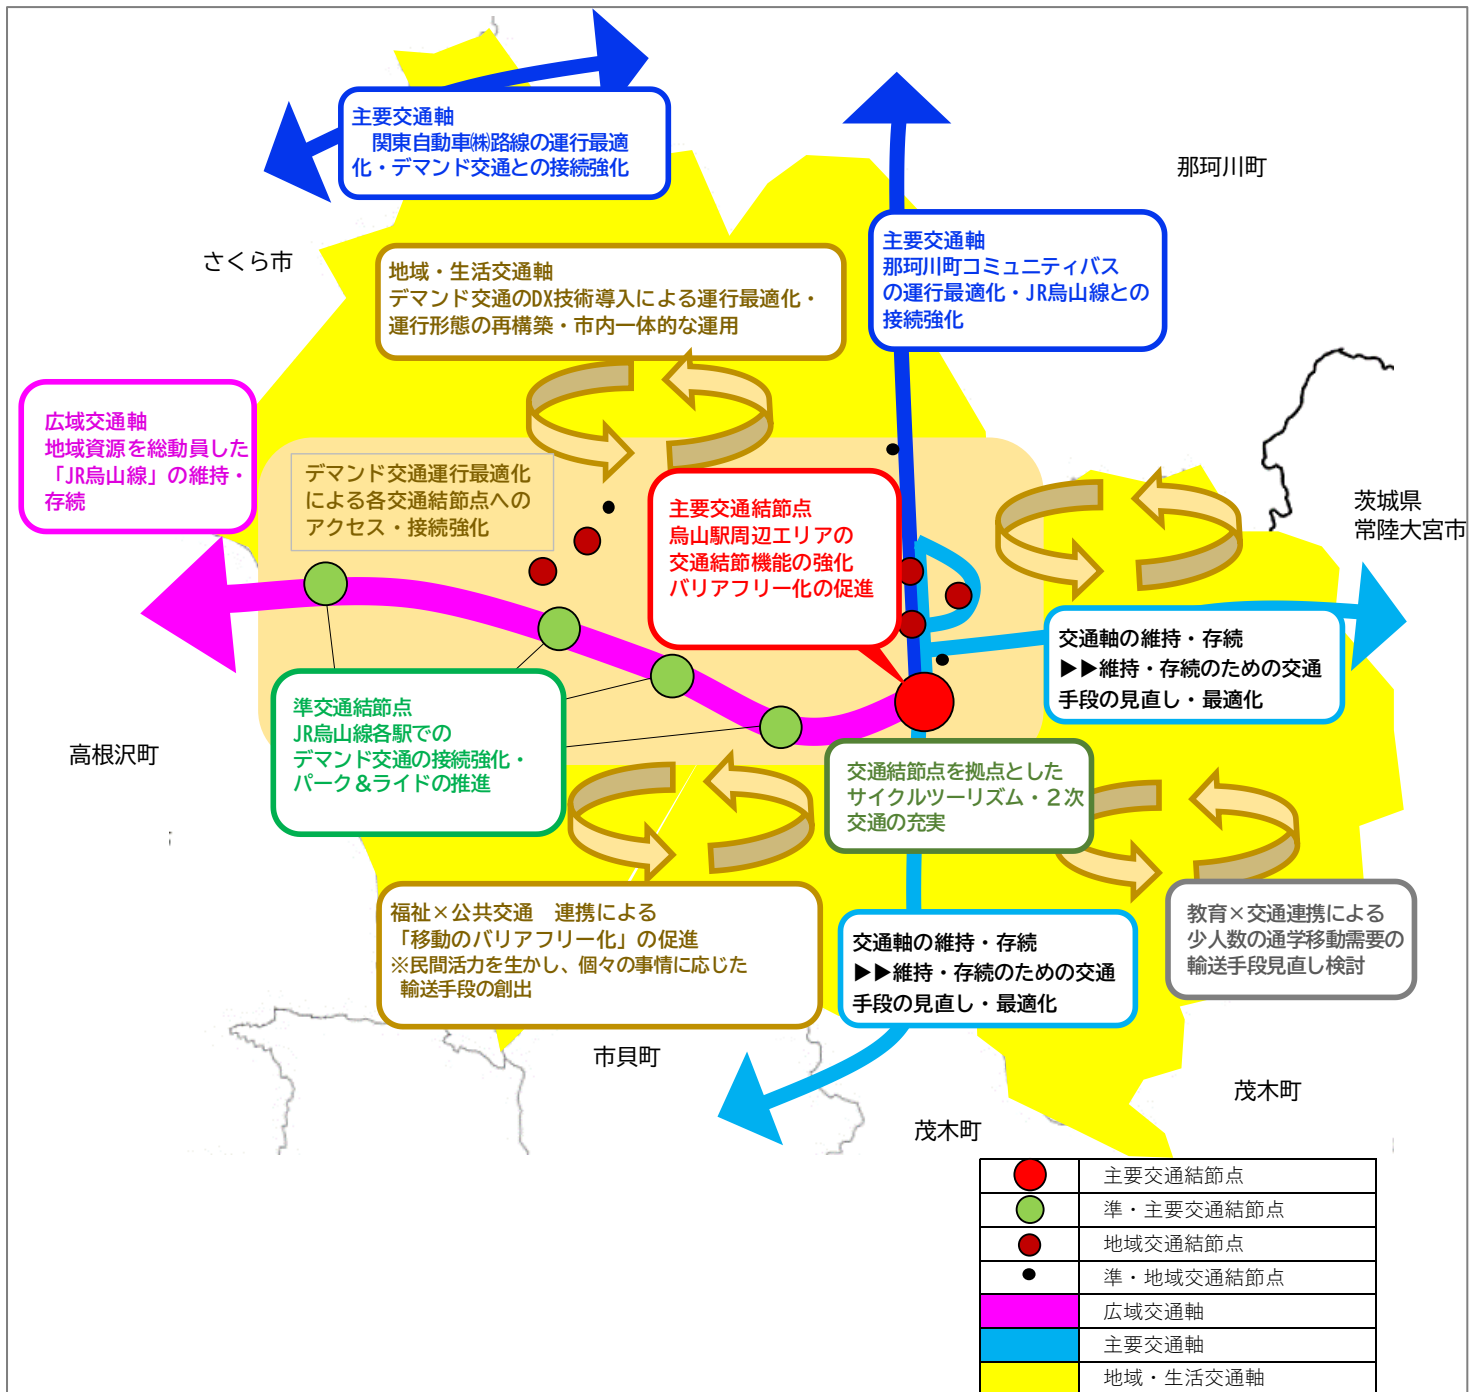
主要交通軸
関東自動車㈱路線の運行最適化・デマンド交通との接続強化

那珂川町

主要交通軸
那珂川町コミュニティバスの運行最適化・JR烏山線との接続強化

さくら市

地域・生活交通軸
デマンド交通のDX技術導入による運行最適化・運行形態の再構築・市内一体的な運用

広域交通軸
地域資源を総動員した「JR烏山線」の維持・存続

デマンド交通運行最適化による各交通結節点へのアクセス・接続強化

主要交通結節点
烏山駅周辺エリアの交通結節機能の強化
バリアフリー化の促進

茨城県
常陸大宮市

交通軸の維持・存続
▶▶維持・存続のための交通手段の見直し・最適化

高根沢町

準交通結節点
JR烏山線各駅でのデマンド交通の接続強化・パーク＆ライドの推進

交通結節点を拠点としたサイクルツーリズム・２次交通の充実

福祉×公共交通　連携による「移動のバリアフリー化」の促進
※民間活力を生かし、個々の事情に応じた輸送手段の創出

交通軸の維持・存続
▶▶維持・存続のための交通手段の見直し・最適化

教育×交通連携による少人数の通学移動需要の輸送手段見直し検討

市貝町

茂木町

茂木町

| | 主要交通結節点 |
|---|---|
| | 準・主要交通結節点 |
| | 地域交通結節点 |
| | 準・地域交通結節点 |
| | 広域交通軸 |
| | 主要交通軸 |
| | 地域・生活交通軸 |